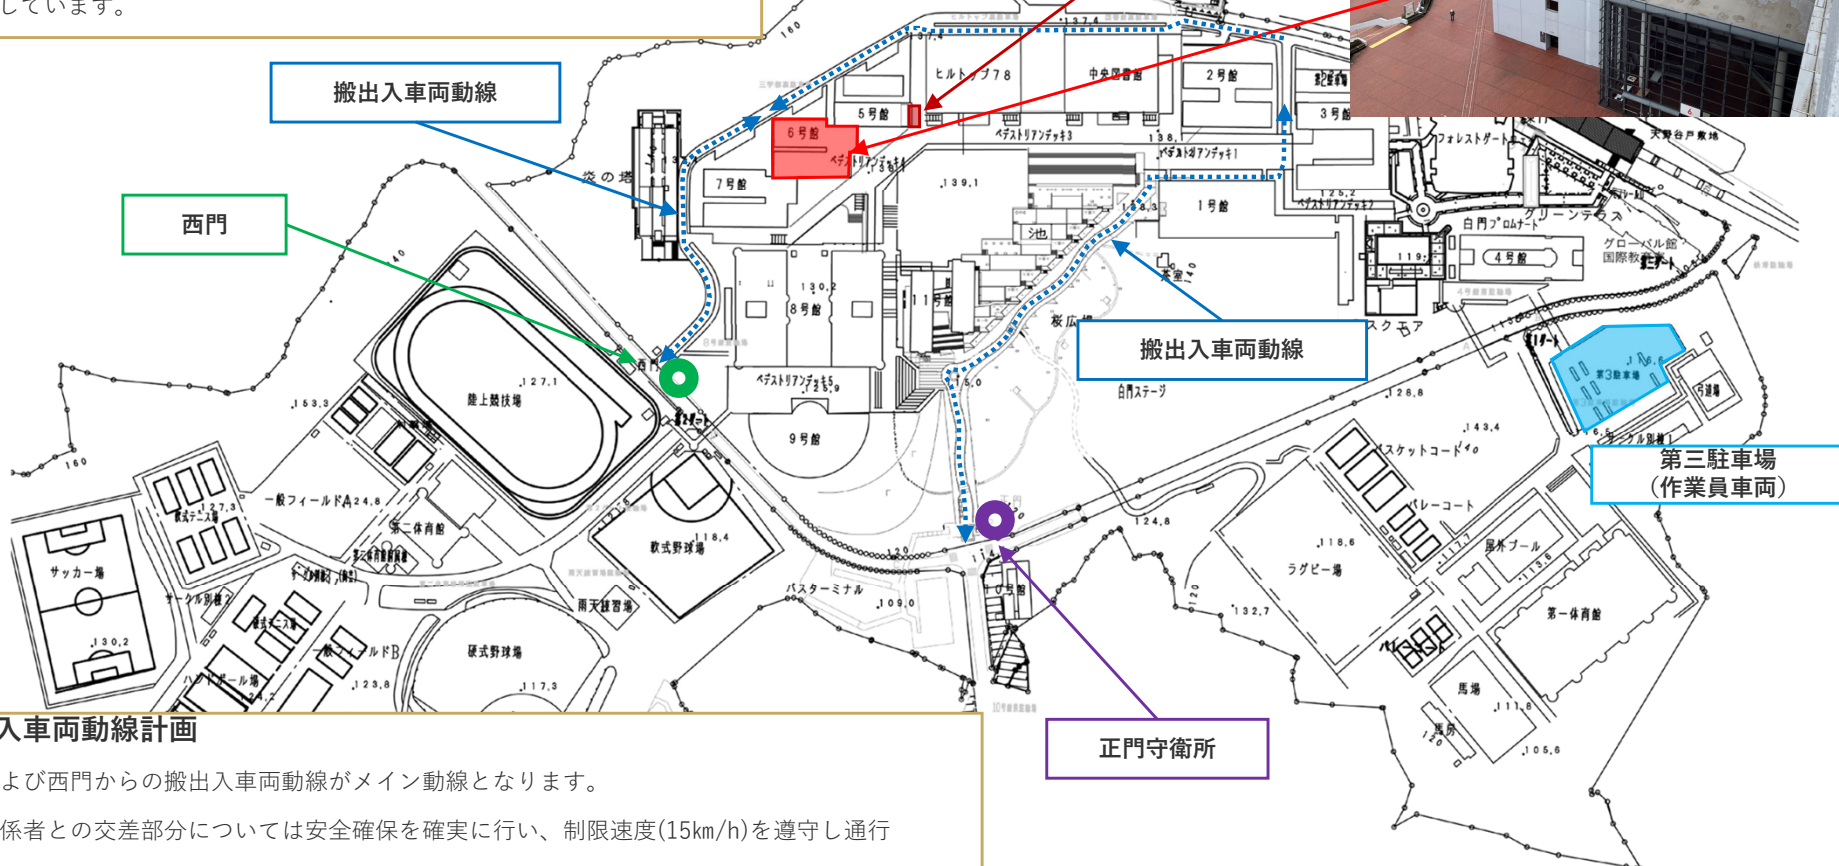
しています。

搬出入車両動線

西門

搬出入車両動線

第三駐車場
（作業員車両）

正門守衛所

ヒルトップ78
中央図書館
2号館
3号館
5号館
6号館
7号館
ペデストリアンデッキ3
ペデストリアンデッキ1
ペデストリアンデッキ2
ペデストリアンデッキ5
炎の塔
1号館
4号館
8号館
9号館
11号館
10号館
池
茶室
桜広場
白門ステージ
白門プロムナード
グリーンテラス
グローバル館
国際教育寮
フォレストゲート
陸上競技場
一般フィールドA
一般フィールドB
第二体育館
軟式テニス場
サッカー場
軟式野球場
硬式野球場
雨天練習場
バスターミナル
ハンドボール場
サークル部室
バスケットコート
バレーコート
ラグビー場
屋外プール
第一体育館
馬場
馬房
弓道場
天野台戸敷地

入車両動線計画
よび西門からの搬出入車両動線がメイン動線となります。
係者との交差部分については安全確保を確実に行い、制限速度(15km/h)を遵守し通行